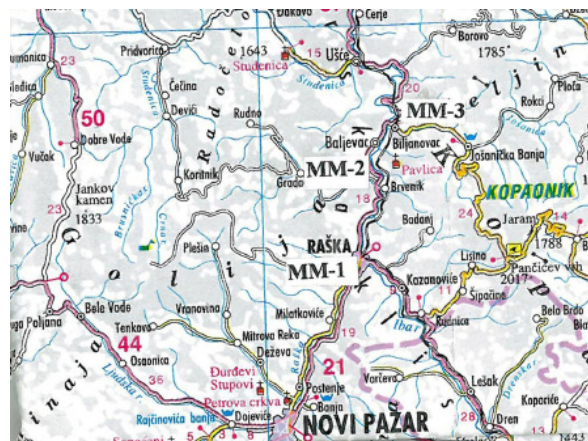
Dakovo
Cerje
umanica
23
Pridvorica
1643
Studenica
15
Ušće
Borovo
1785
Studenica
Čečina
Radočelo
Željin
20
Rokci
Devići
Rudno
Plo
50
Dobre Vode
MM-3
Baljevac
Biljanovac
Jošanička Banja
Vučak
Koritnik
MM-2
Pavlica
Gradac
Brvenik
KOPAONIK
Jankov kamen
1833
Brusnička
Crnac
18
Badanj
24
Jarani
14
23
Golija
Plešin
RAŠKA
Kopaonik
1788
MM-1
Lisina
Pančićev vrh
Kazanovići
2017
11
Šipačine
Bele Vode
Vranovina
Milatkovići
Ibar
Poljana
Tenkovo
Rudnica
Belo Brdo
Mitrova Reka
19
44
Osaonica
Deževa
21
Đurđevi Stupovi
Postenje
Varčevo
Lešak
35
Ljudska
Petrova crkva
Banja
Kopariće
Rajčinovića banja
Dojeviće
NOVI PAZAR
28
Dren